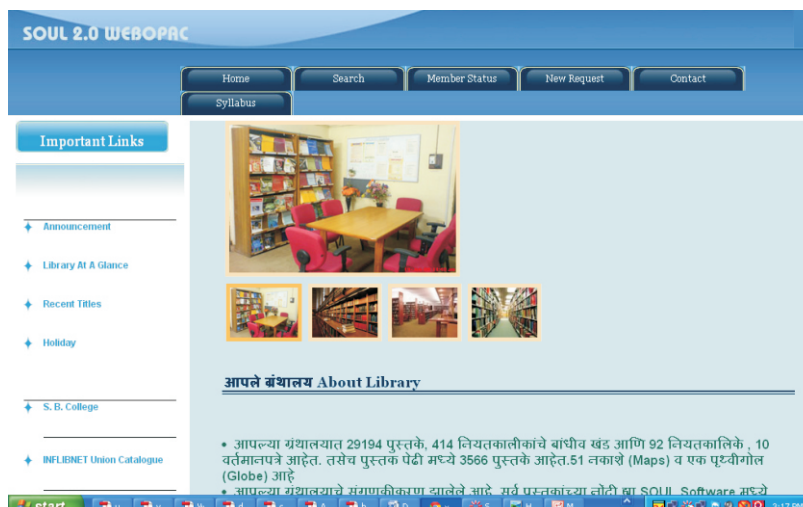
SOUL 2.0 WEBOPAC

Home
Search
Member Status
New Request
Contact
Syllabus

Important Links

Announcement

Library At A Glance

Recent Titles

Holiday

S. B. College

INFLIBNET Union Catalogue

आपले ग्रंथालय About Library

• आपल्या ग्रंथालयात 29194 पुस्तके, 414 नियतकालीकांचे बांधीव खंड आणि 92 नियतकालिके , 10 वर्तमानपत्रे आहेत. तसेच पुस्तक पेढी मध्ये 3566 पुस्तके आहेत.51 नकाशे (Maps) व एक पृथ्वीगोल (Globe) आहे

• आपल्या ग्रंथालयाचे संगणकीकरण झालेले आहे. सर्व पुस्तकांच्या नोंदी ह्या SOUL Software मध्ये

start

3:17 PM